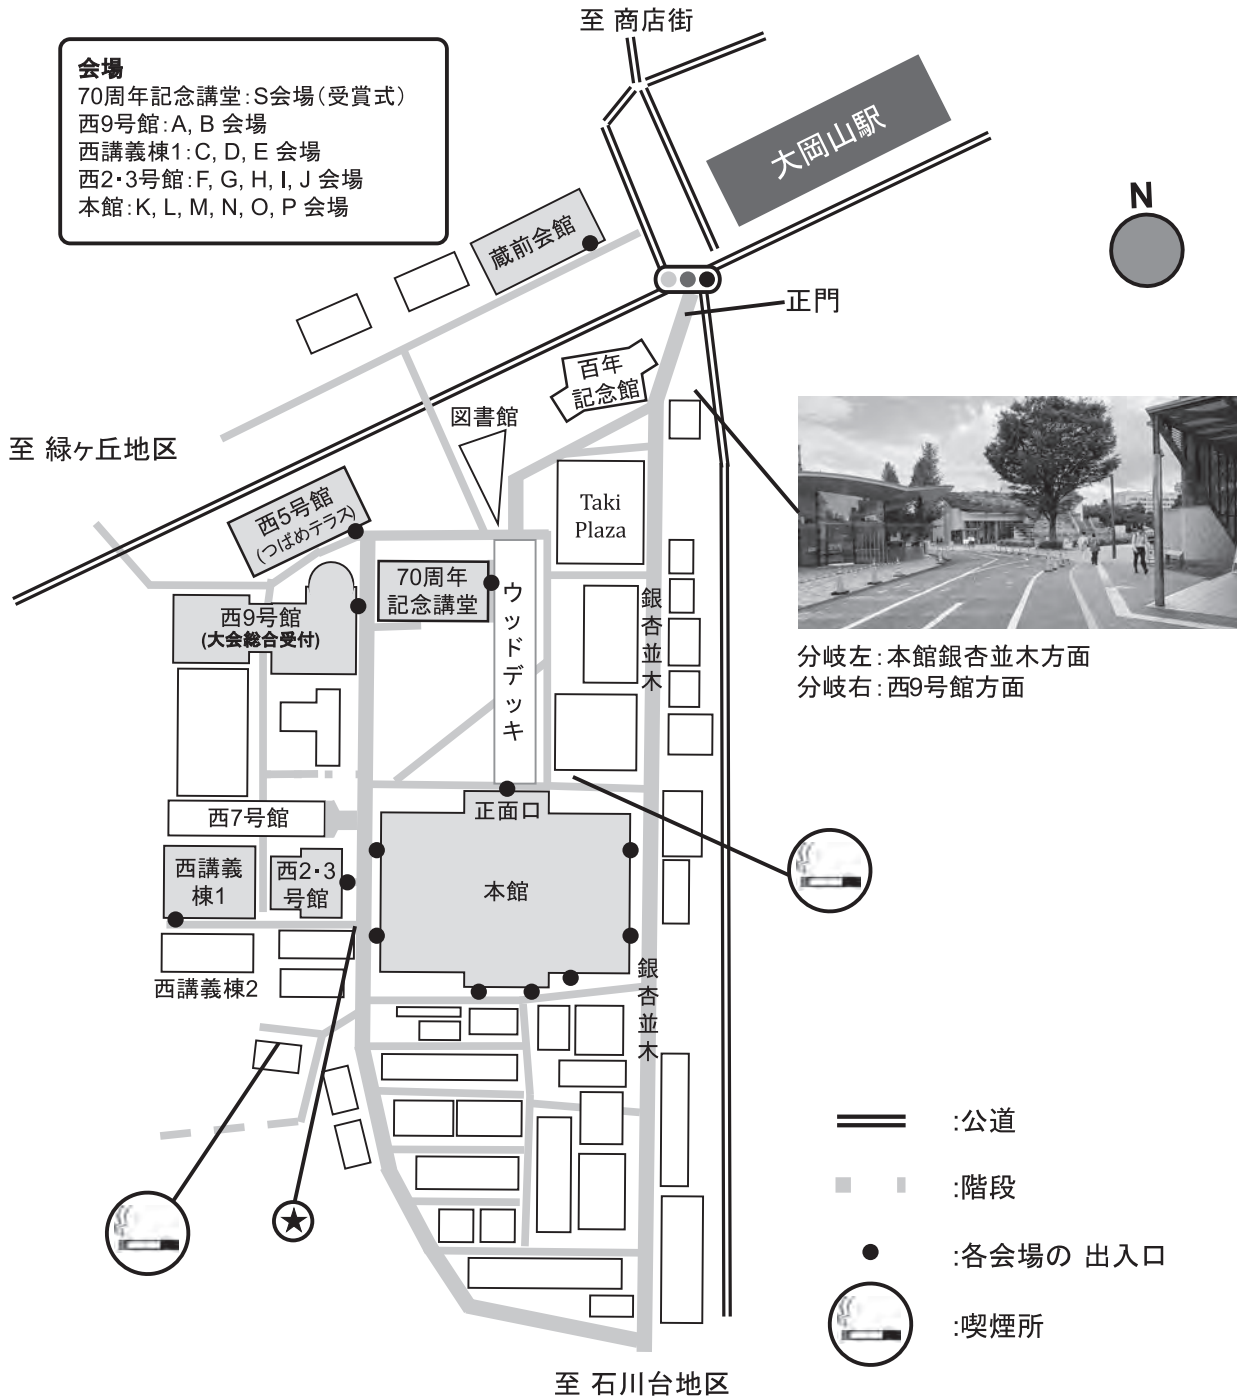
至 商店街

会場
70周年記念講堂:S会場(受賞式)
西9号館:A, B 会場
西講義棟1:C, D, E 会場
西2･3号館:F, G, H, I, J 会場
本館:K, L, M, N, O, P 会場

大岡山駅

N

蔵前会館

正門

百年記念館

至 緑ヶ丘地区

図書館

Taki Plaza

分岐左:本館銀杏並木方面
分岐右:西9号館方面

西5号館(つばめテラス)

70周年記念講堂

ウッドデッキ

西9号館
(大会総合受付)

銀杏並木

西7号館

正面口

西講義棟1

西2･3号館

本館

西講義棟2

銀杏並木

:公道

:階段

:各会場の 出入口

:喫煙所

至 石川台地区